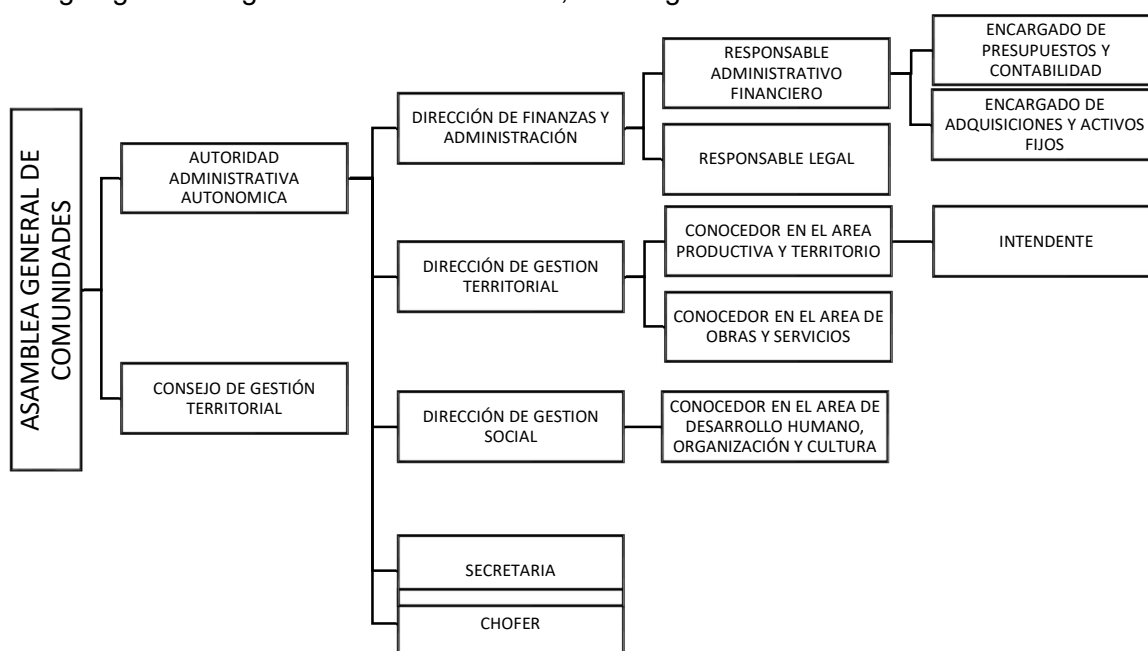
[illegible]

ASAMBLEA GENERAL DE COMUNIDADES

AUTORIDAD ADMINISTRATIVA AUTONOMICA

CONSEJO DE GESTIÓN TERRITORIAL

DIRECCIÓN DE FINANZAS Y ADMINISTRACIÓN

DIRECCIÓN DE GESTION TERRITORIAL

DIRECCIÓN DE GESTION SOCIAL

SECRETARIA

CHOFER

RESPONSABLE ADMINISTRATIVO FINANCIERO

RESPONSABLE LEGAL

CONOCEDOR EN EL AREA PRODUCTIVA Y TERRITORIO

CONOCEDOR EN EL AREA DE OBRAS Y SERVICIOS

CONOCEDOR EN EL AREA DE DESARROLLO HUMANO, ORGANIZACIÓN Y CULTURA

ENCARGADO DE PRESUPUESTOS Y CONTABILIDAD

ENCARGADO DE ADQUISICIONES Y ACTIVOS FIJOS

INTENDENTE